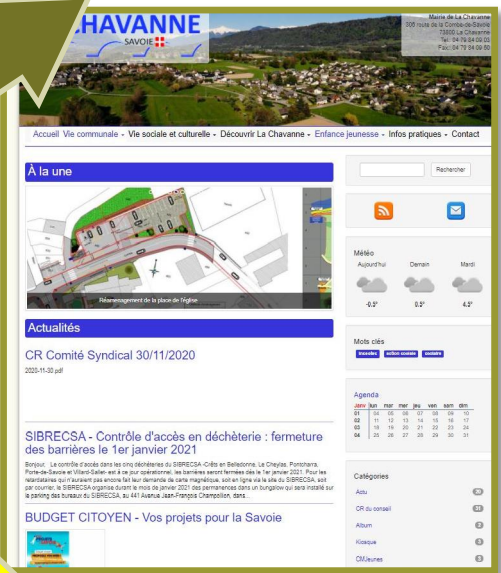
CHAVANNE
SAVOIE

Mairie de La Chavanne
308 route de la Combe-de-Savoie
73800 La Chavanne
Tel : 04 79 84 09 00
Fax : 04 79 84 09 50

Accueil Vie communale - Vie sociale et culturelle - Découvrir La Chavanne - Enfance jeunesse - Infos pratiques - Contact

À la une

Réaménagement de la place de l'église

Actualités

CR Comité Syndical 30/11/2020

2020-11-30.pdf

SIBRECSA - Contrôle d'accès en déchèterie : fermeture des barrières le 1er janvier 2021

Bonjour, Le contrôle d'accès dans les cinq déchèteries du SIBRECSA -Crêts en Belledonne, Le Cheylas, Pontcharra, Porte-de-Savoie et Villard-Sallet- est à ce jour opérationnel, les barrières seront fermées dès le 1er janvier 2021. Pour les retardataires qui n'auraient pas encore fait leur demande de carte magnétique, soit en ligne via le site du SIBRECSA, soit par courrier, le SIBRECSA organise durant le mois de janvier 2021 des permanences dans un bungalow qui sera installé sur le parking des bureaux du SIBRECSA, au 441 Avenue Jean-François Champollion, dans ...

BUDGET CITOYEN - Vos projets pour la Savoie

Rechercher

Météo
Aujourd'hui Demain Mardi
-0.2° 0.3° 4.3°

Mots clés
travaux action sociale sociaire

Agenda
| janv | lun | mar | mer | jeu | ven | sam | dim |
|---|---|---|---|---|---|---|---|
| 01 | 04 | 05 | 06 | 07 | 08 | 09 | 10 |
| 02 | 11 | 12 | 13 | 14 | 15 | 16 | 17 |
| 03 | 18 | 19 | 20 | 21 | 22 | 23 | 24 |
| 04 | 25 | 26 | 27 | 28 | 29 | 30 | 31 |

Catégories
Actu
CR du conseil
Album
Kiosque
CMJeunes